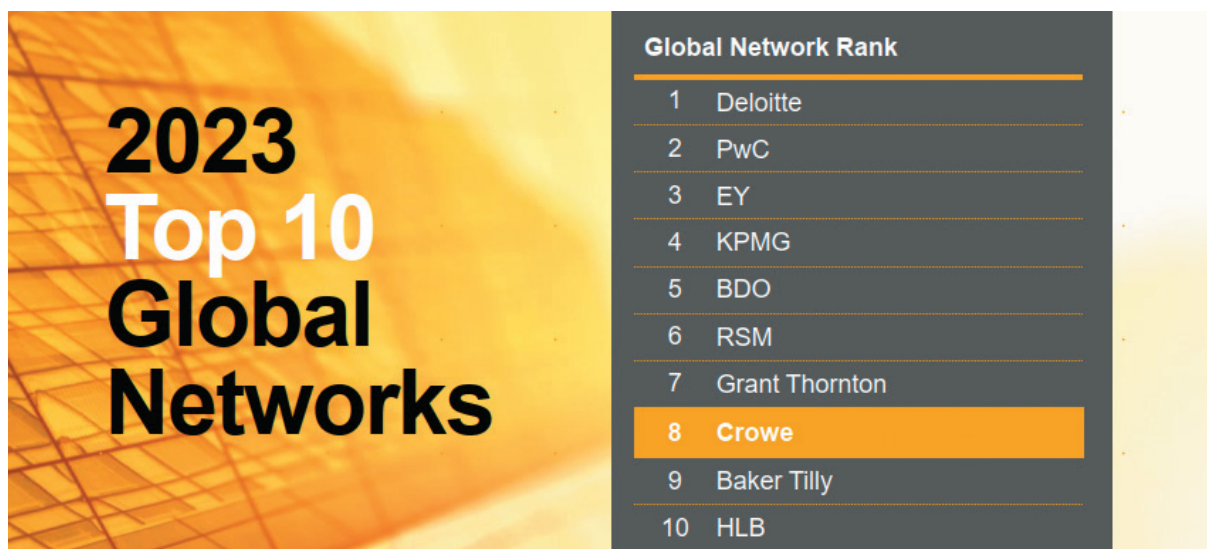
2023
Top 10
Global
Networks

Global Network Rank

| | |
|---|---|
| 1 | Deloitte |
| 2 | PwC |
| 3 | EY |
| 4 | KPMG |
| 5 | BDO |
| 6 | RSM |
| 7 | Grant Thornton |
| 8 | Crowe |
| 9 | Baker Tilly |
| 10 | HLB |